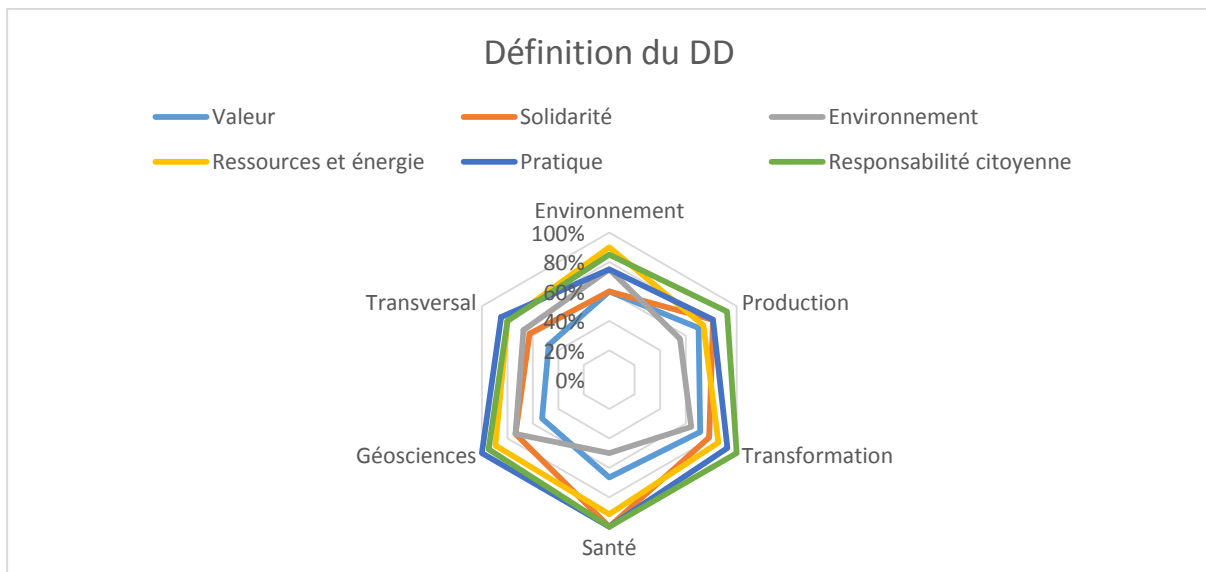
Définition du DD

Valeur
Solidarité
Environnement
Ressources et énergie
Pratique
Responsabilité citoyenne

Environnement
100%
80%
60%
40%
20%
0%
Production
Transformation
Santé
Géosciences
Transversal